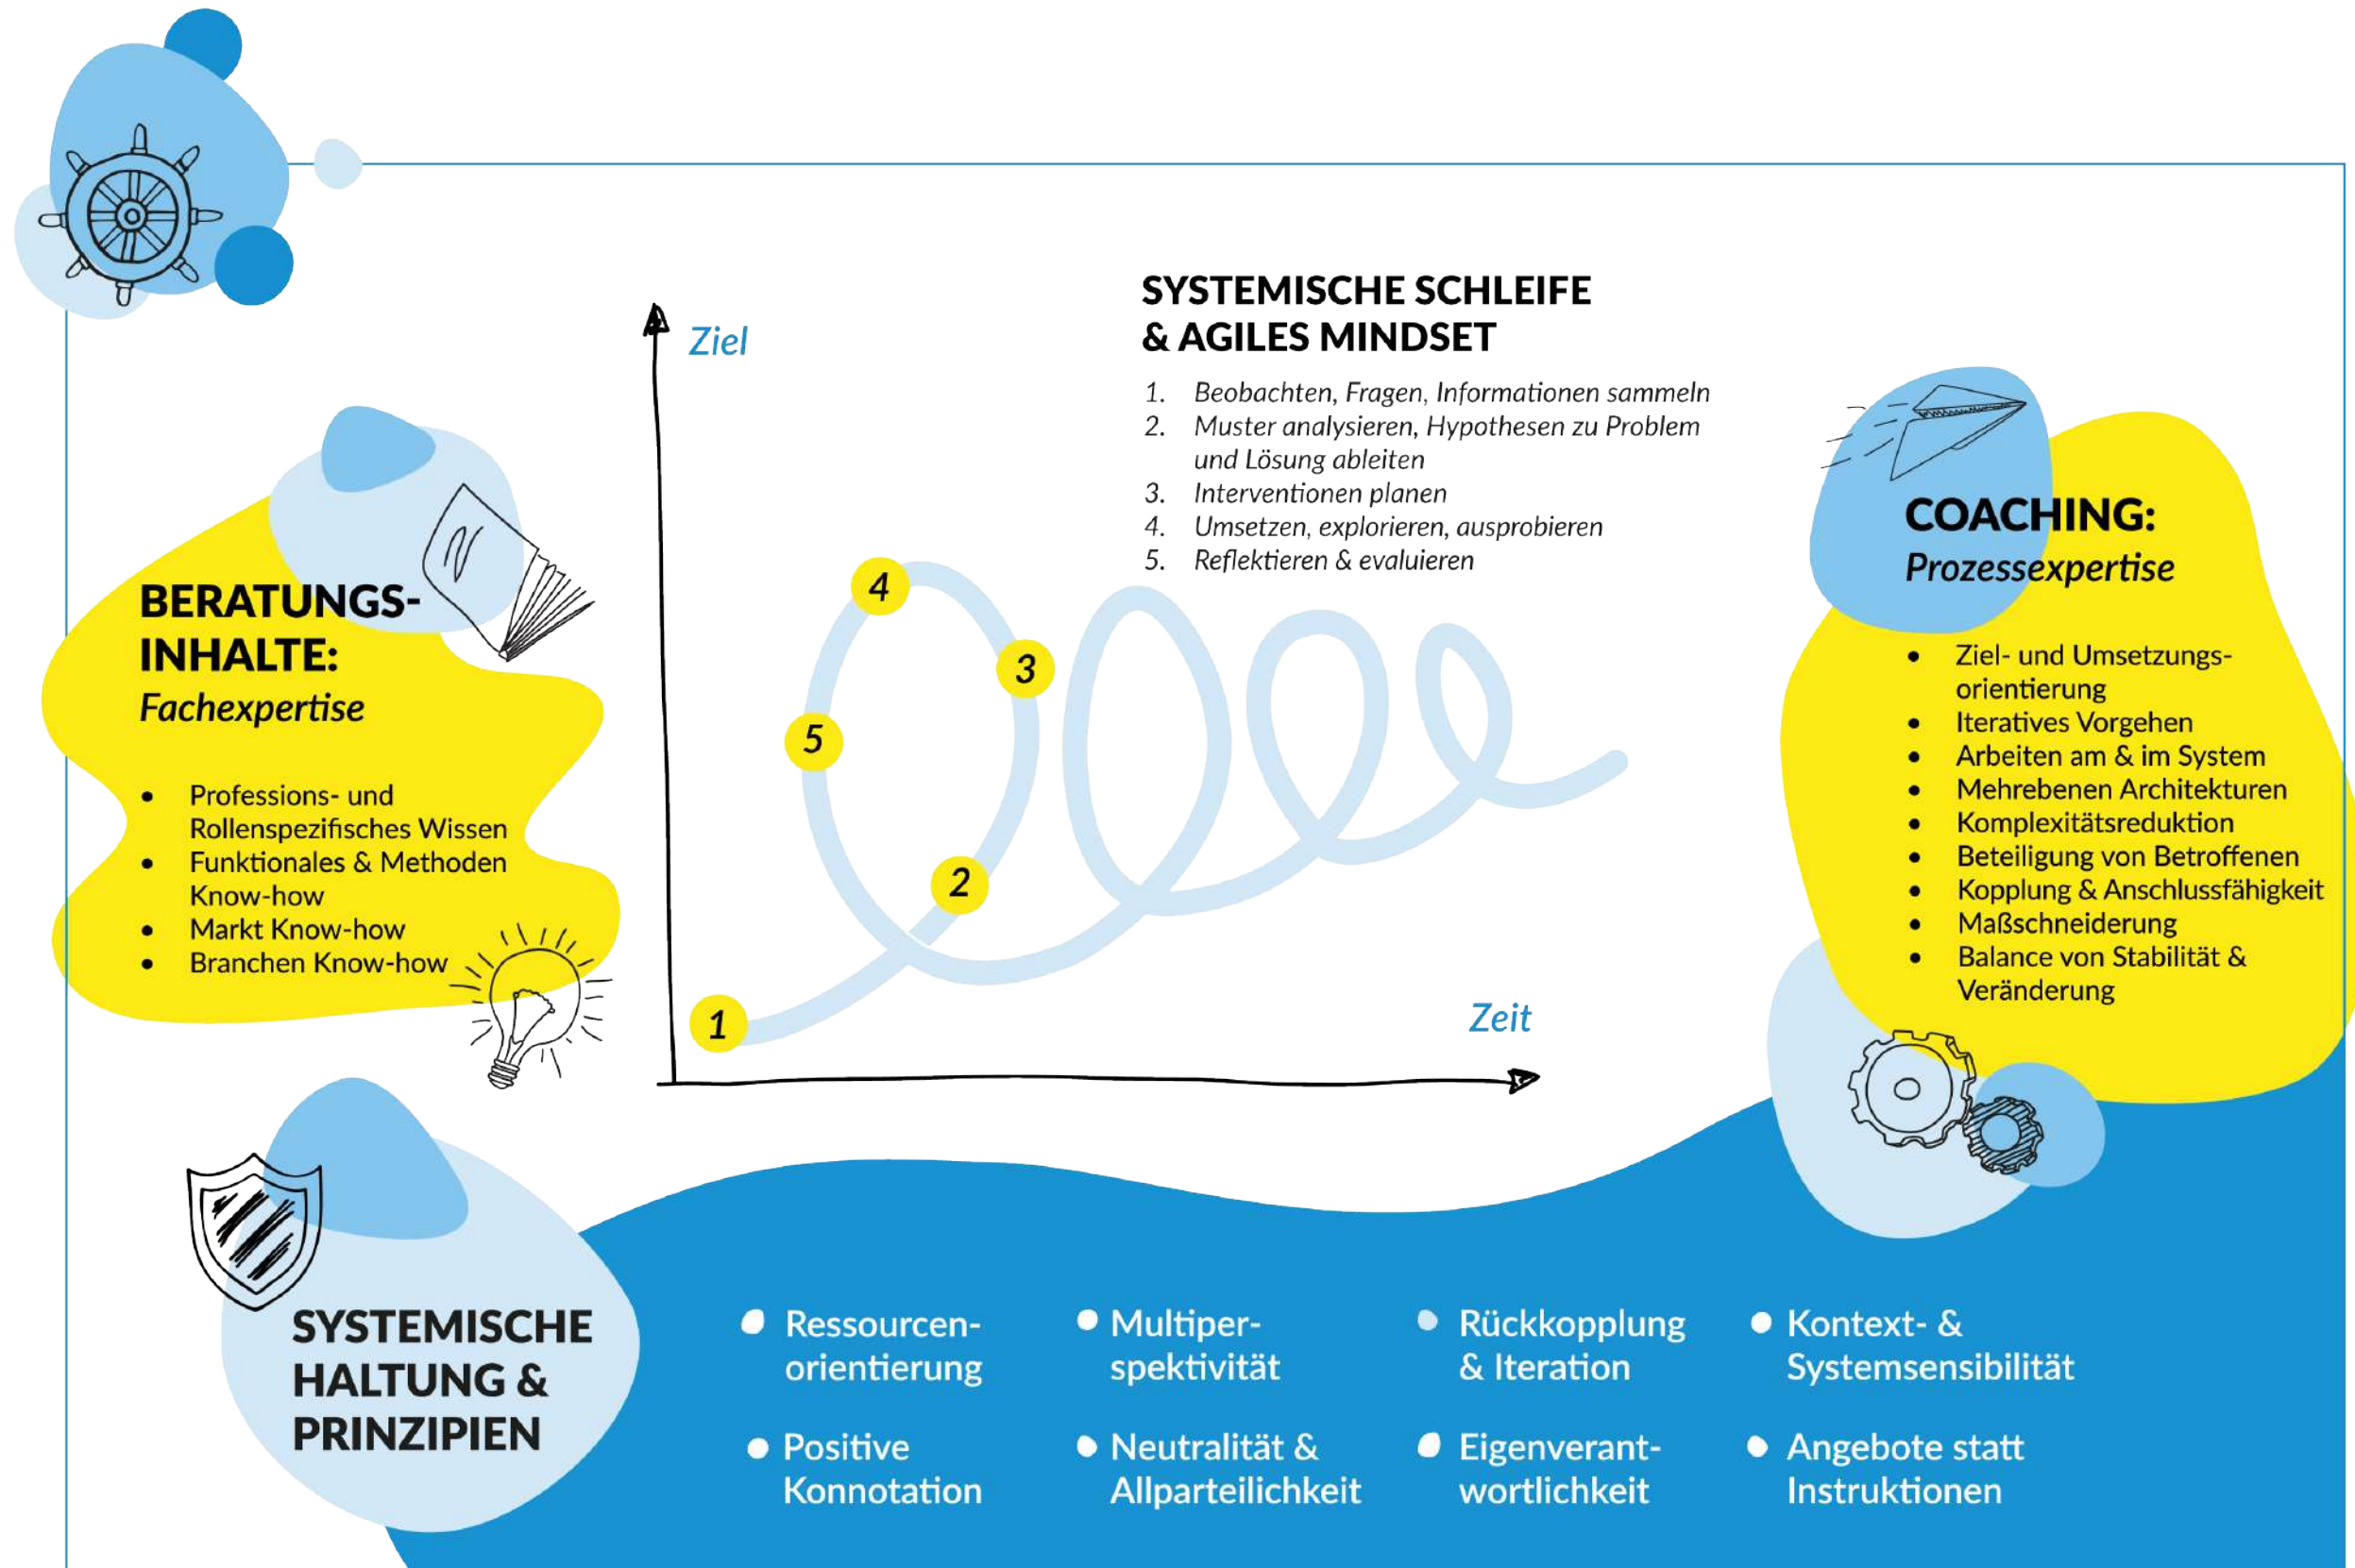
SYSTEMISCHE SCHLEIFE & AGILES MINDSET

1. Beobachten, Fragen, Informationen sammeln
2. Muster analysieren, Hypothesen zu Problem und Lösung ableiten
3. Interventionen planen
4. Umsetzen, explorieren, ausprobieren
5. Reflektieren & evaluieren

Ziel

Zeit

4
3
5
2
1

BERATUNGS-INHALTE:
Fachexpertise

- Professions- und Rollenspezifisches Wissen
- Funktionales & Methoden Know-how
- Markt Know-how
- Branchen Know-how

COACHING:
Prozessexpertise

- Ziel- und Umsetzungs-orientierung
- Iteratives Vorgehen
- Arbeiten am & im System
- Mehrebenen Architekturen
- Komplexitätsreduktion
- Beteiligung von Betroffenen
- Kopplung & Anschlussfähigkeit
- Maßschneiderung
- Balance von Stabilität & Veränderung

SYSTEMISCHE HALTUNG & PRINZIPIEN

- Ressourcen-orientierung
- Multiper-spektivität
- Rückkopplung & Iteration
- Kontext- & Systemsensibilität
- Positive Konnotation
- Neutralität & Allparteilichkeit
- Eigenverant-wortlichkeit
- Angebote statt Instruktionen